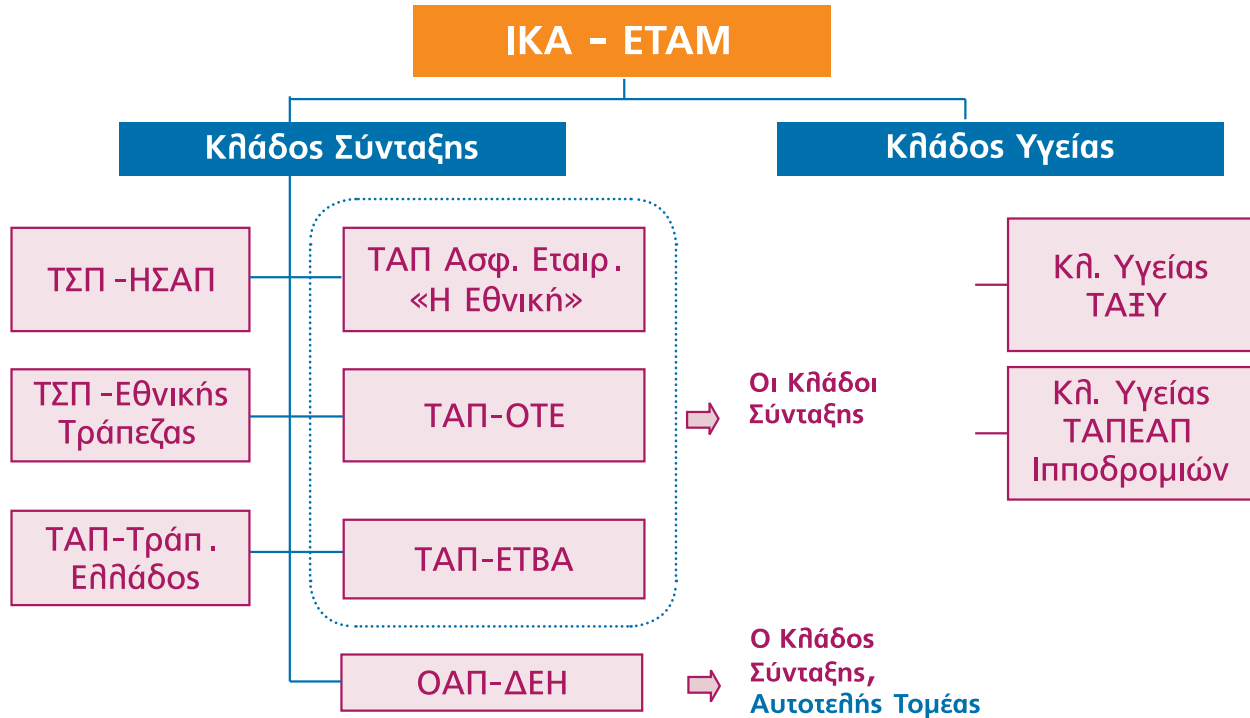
ΙΚΑ - ΕΤΑΜ

Κλάδος Σύνταξης

Κλάδος Υγείας

ΤΣΠ -ΗΣΑΠ

ΤΑΠ Ασφ. Εταιρ. «Η Εθνική»

Κλ. Υγείας ΤΑΞΥ

ΤΣΠ -Εθνικής Τράπεζας

ΤΑΠ-ΟΤΕ

Οι Κλάδοι Σύνταξης

Κλ. Υγείας ΤΑΠΕΑΠ Ιπποδρομιών

ΤΑΠ-Τράπ. Ελλάδος

ΤΑΠ-ΕΤΒΑ

ΟΑΠ-ΔΕΗ

Ο Κλάδος Σύνταξης, Αυτοτελής Τομέας